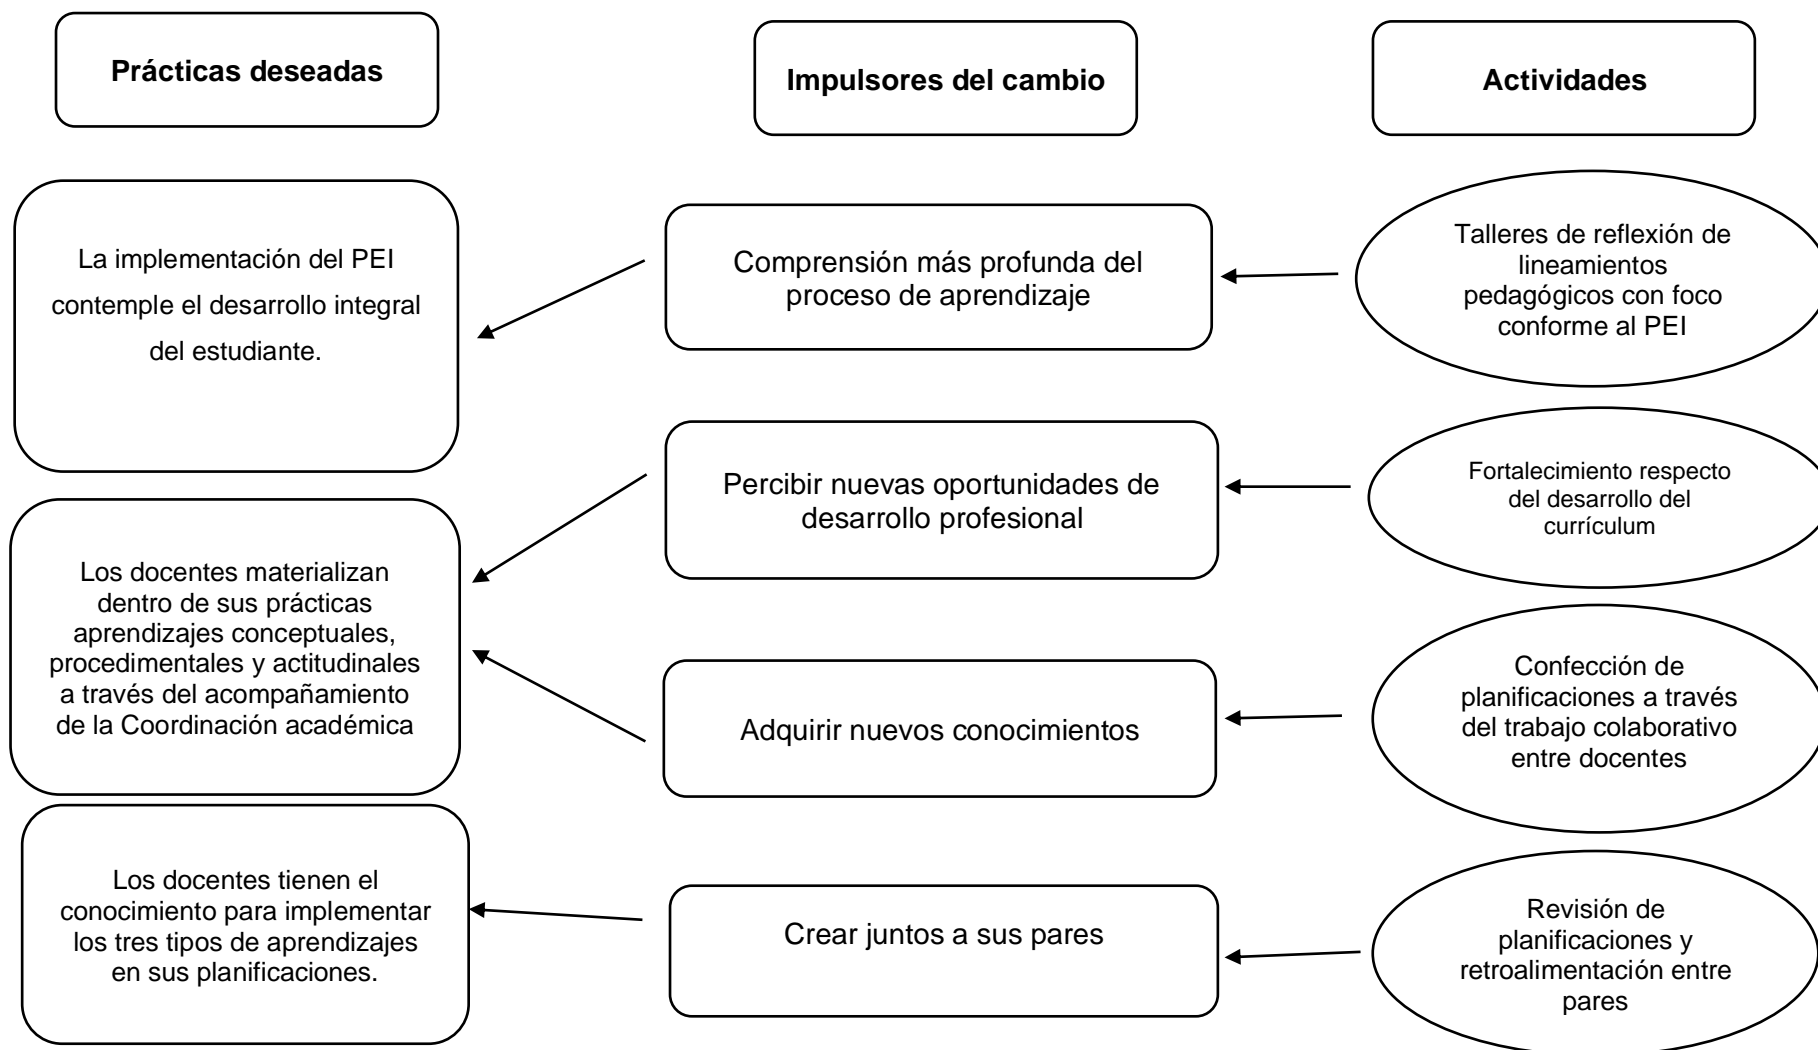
Prácticas deseadas

Impulsores del cambio

Actividades

La implementación del PEI contemple el desarrollo integral del estudiante.

Comprensión más profunda del proceso de aprendizaje

Talleres de reflexión de lineamientos pedagógicos con foco conforme al PEI

Percibir nuevas oportunidades de desarrollo profesional

Fortalecimiento respecto del desarrollo del currículum

Los docentes materializan dentro de sus prácticas aprendizajes conceptuales, procedimentales y actitudinales a través del acompañamiento de la Coordinación académica

Adquirir nuevos conocimientos

Confección de planificaciones a través del trabajo colaborativo entre docentes

Los docentes tienen el conocimiento para implementar los tres tipos de aprendizajes en sus planificaciones.

Crear juntos a sus pares

Revisión de planificaciones y retroalimentación entre pares